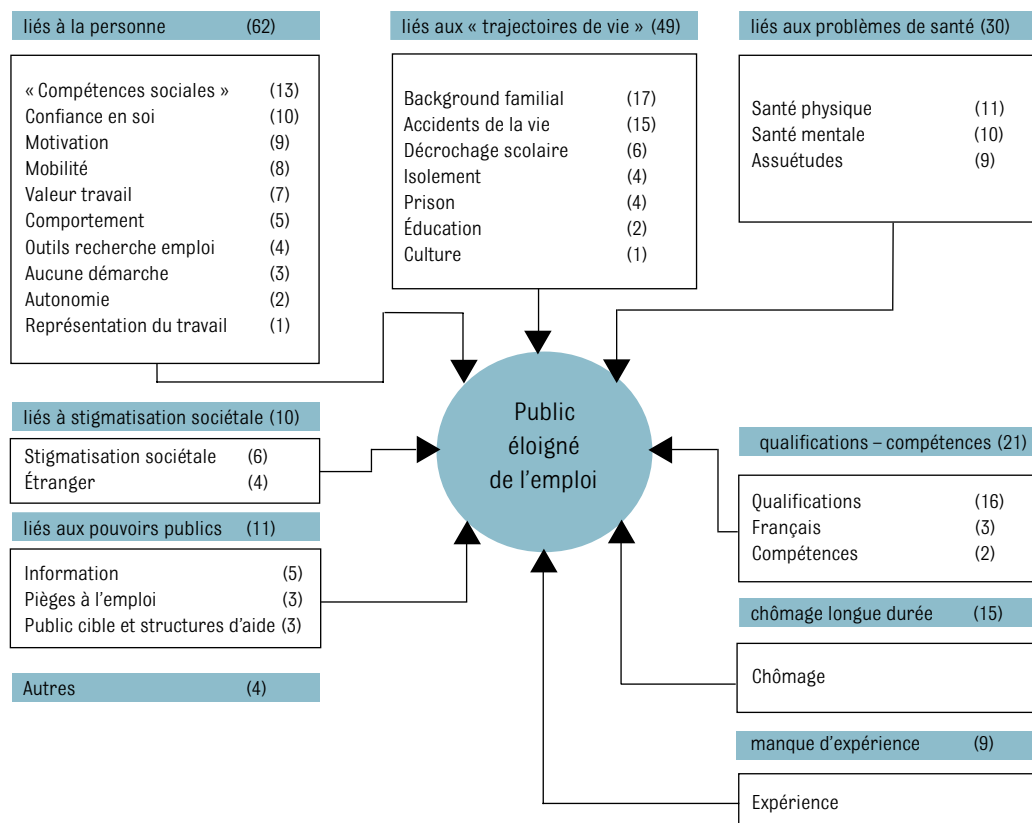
liés à la personne (62)

« Compétences sociales » (13)
Confiance en soi (10)
Motivation (9)
Mobilité (8)
Valeur travail (7)
Comportement (5)
Outils recherche emploi (4)
Aucune démarche (3)
Autonomie (2)
Représentation du travail (1)

liés aux « trajectoires de vie » (49)

Background familial (17)
Accidents de la vie (15)
Décrochage scolaire (6)
Isolement (4)
Prison (4)
Éducation (2)
Culture (1)

liés aux problèmes de santé (30)

Santé physique (11)
Santé mentale (10)
Assuétudes (9)

Public éloigné de l'emploi

liés à stigmatisation sociétale (10)

Stigmatisation sociétale (6)
Étranger (4)

liés aux pouvoirs publics (11)

Information (5)
Pièges à l'emploi (3)
Public cible et structures d'aide (3)

Autres (4)

qualifications – compétences (21)

Qualifications (16)
Français (3)
Compétences (2)

chômage longue durée (15)

Chômage

manque d'expérience (9)

Expérience